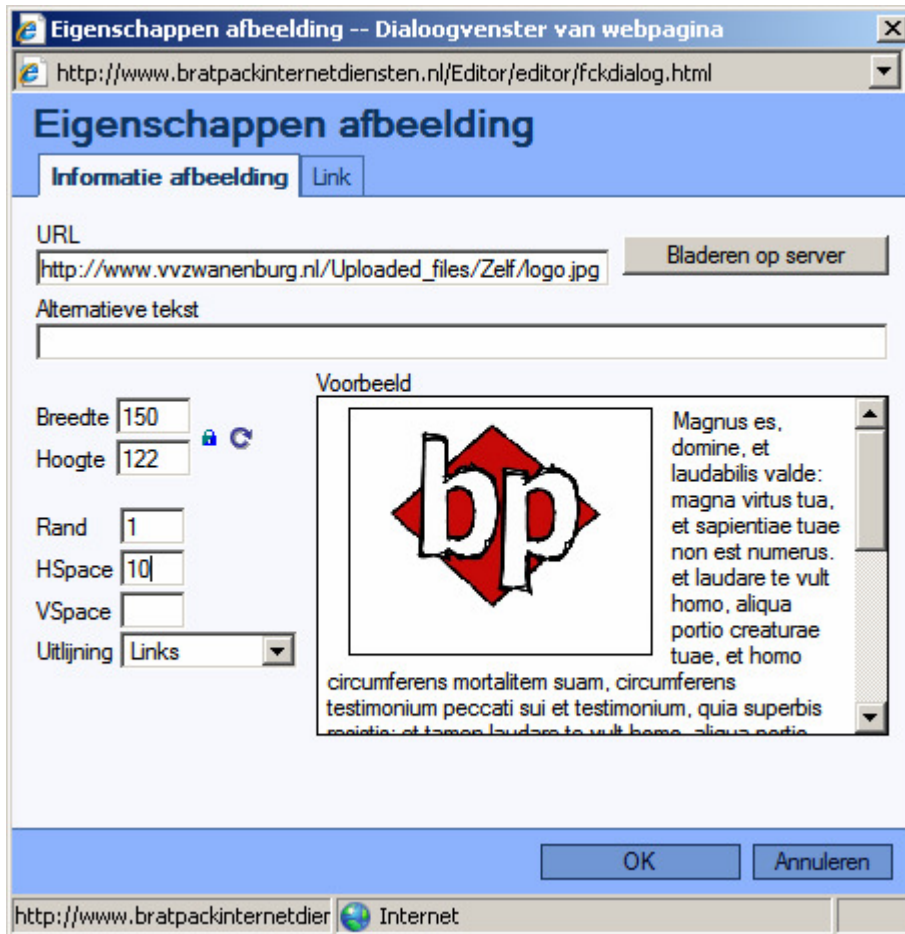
Eigenschappen afbeelding -- Dialoogvenster van webpagina

http://www.bratpackinternetdiensten.nl/Editor/editor/fckdialog.html

Eigenschappen afbeelding

Informatie afbeelding | Link

URL

http://www.vvzwanenburg.nl/Uploaded_files/Zelf/logo.jpg

Bladeren op server

Alternatieve tekst

Voorbeeld

Breedte 150

Hoogte 122

Rand 1

HSpace 10

VSpace

Uitlijning Links

bp

Magnus es, domine, et laudabilis valde: magna virtus tua, et sapientiae tuae non est numerus. et laudare te vult homo, aliqua portio creaturae tuae, et homo circumferens mortalitem suam, circumferens testimonium peccati sui et testimonium, quia superbis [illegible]

OK

Annuleren

http://www.bratpackinternetdier

Internet